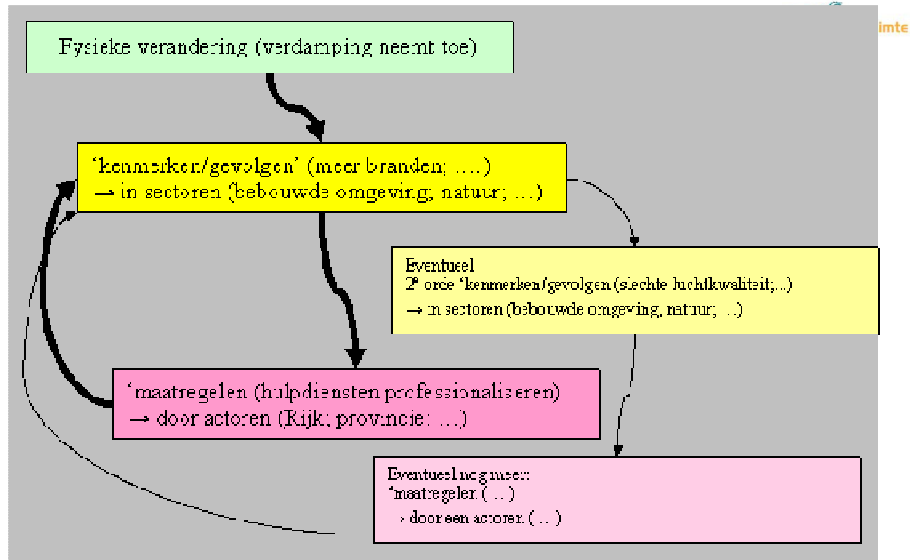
imte

Fysieke verandering (verdamping neemt toe)

'kenmerken/gevolgen' (meer branden; ....)
→ in sectoren (bebouwde omgeving, natuur; ...)

Eventueel
2ᵉ orde 'kenmerken/gevolgen (slechte luchtkwaliteit;...)
→ in sectoren (bebouwde omgeving, natuur; ...)

'maatregelen (hulpdiensten professionaliseren)
→ door actoren (Rijk; provincie: ....)

Eventueel nog meer
'maatregelen ( ... )
→ door een actoren ( ... )